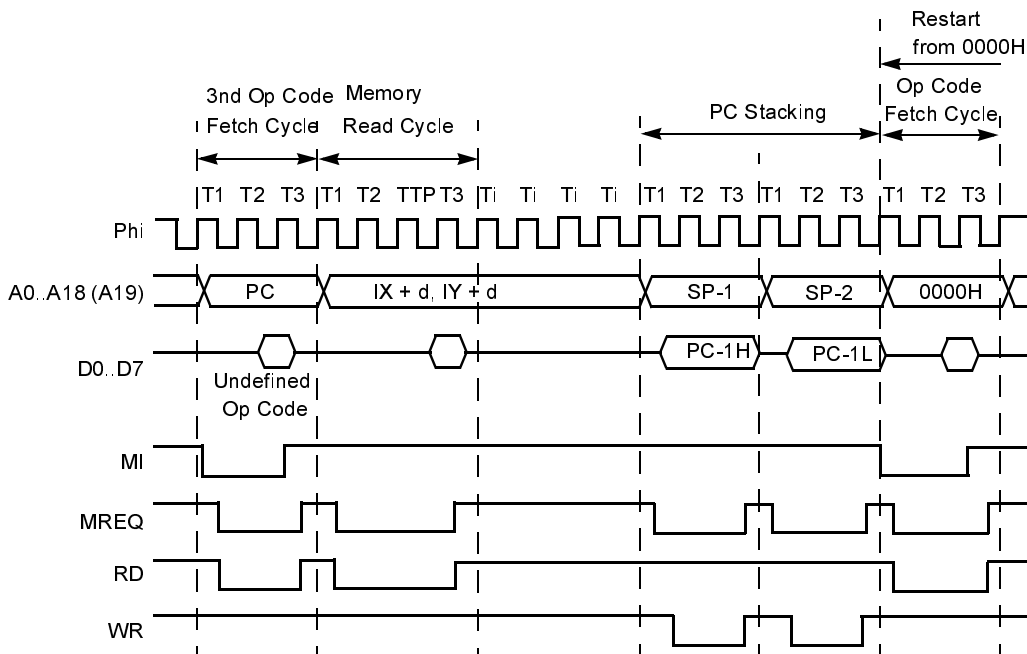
Restart from 0000H

3nd Op Code Fetch Cycle

Memory Read Cycle

PC Stacking

Op Code Fetch Cycle

T1 T2 T3 T1 T2 TTP T3 Ti Ti Ti Ti T1 T2 T3 T1 T2 T3 T1 T2 T3

Phi

A0..A18 (A19)

PC

IX + d, IY + d

SP-1

SP-2

0000H

D0..D7

PC-1H

PC-1L

Undefined Op Code

MI

MREQ

RD

WR